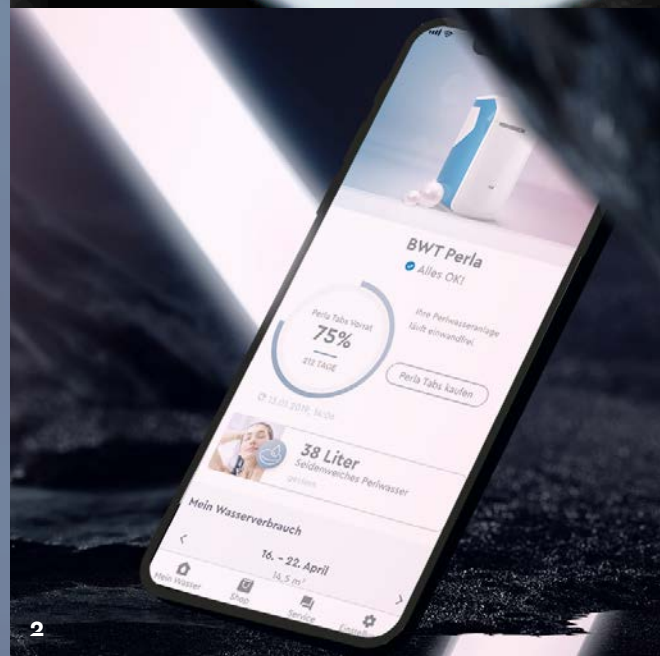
BWT Perla

Alles OK!

Perla Tabs Vorrat
75%
412 TAGE

Ihre Perlwasseranlage läuft einwandfrei.

Perla Tabs kaufen

13.03.2019, 14:06

38 Liter
Seidenweiches Perlwasser
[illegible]

Mein Wasserverbrauch

<

16. – 22. April
14,5 m³

>

Mein Wasser
Shop
Service
Einstell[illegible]

2